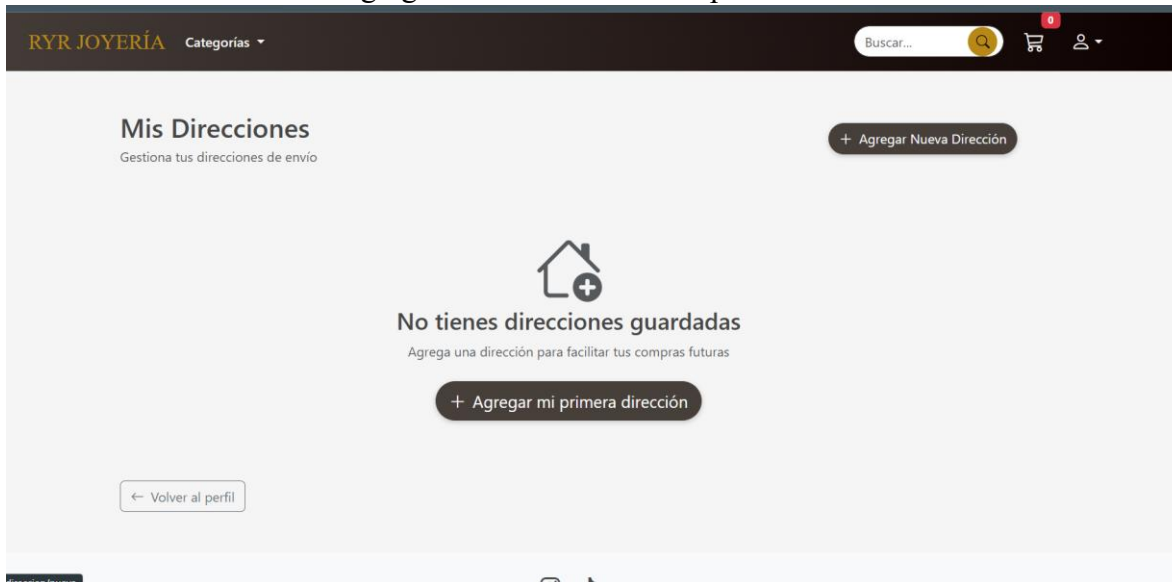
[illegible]

RYR JOYERÍA Categorías

Buscar...

0

Mis Direcciones

Gestiona tus direcciones de envío

+ Agregar Nueva Dirección

No tienes direcciones guardadas

Agrega una dirección para facilitar tus compras futuras

+ Agregar mi primera dirección

← Volver al perfil

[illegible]